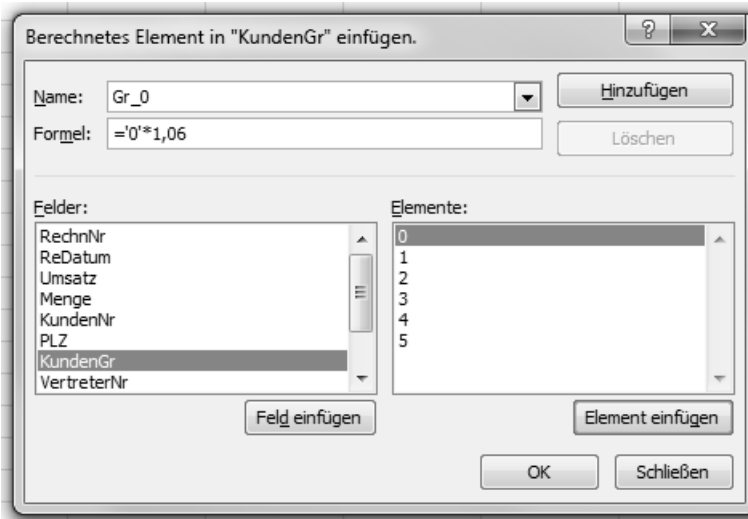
Berechnetes Element in "KundenGr" einfügen.

?
X

Name: Gr_0
Formel: ='0'*1,06

Hinzufügen
Löschen

Felder:
RechnNr
ReDatum
Umsatz
Menge
KundenNr
PLZ
KundenGr
VertreterNr

Elemente:
0
1
2
3
4
5

Feld einfügen
Element einfügen

OK
Schließen